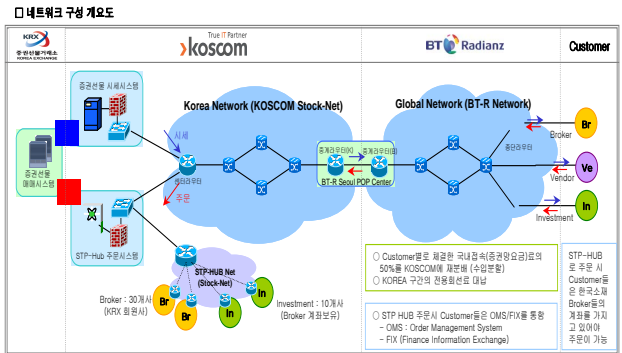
□ 네트워크 구성 개요도

KRX 증권선물거래소 KOREA EXCHANGE

True IT Partner koscom

BT Radianz

Customer

증권선물 시세시스템

증권선물 매매시스템

STP-Hub 주문시스템

Korea Network (KOSCOM Stock-Net)

시세

센터라우터

주문

중계라우터(K)

중계라우터(B)

BT-R Seoul POP Center

Global Network (BT-R Network)

중단라우터

Broker

Br

Vendor

Ve

Investment

In

STP-HUB Net (Stock-Net)

Br

Br

In

In

Broker : 30개사 (KRX 회원사)

Investment : 10개사 (Broker 계좌보유)

○ Customer별로 체결한 국내접속(증권망요금)료의 50%를 KOSCOM에 재분배 (수입분할)

○ KOREA 구간의 전용회선료 대납

○ STP HUB 주문시 Customer들은 OMS/FIX를 통해
- OMS : Order Management System
- FIX (Finance Information Exchange)

STP-HUB로 주문 시 Customer들은 한국소재 Broker들의 계좌를 가지고 있어야 주문이 가능